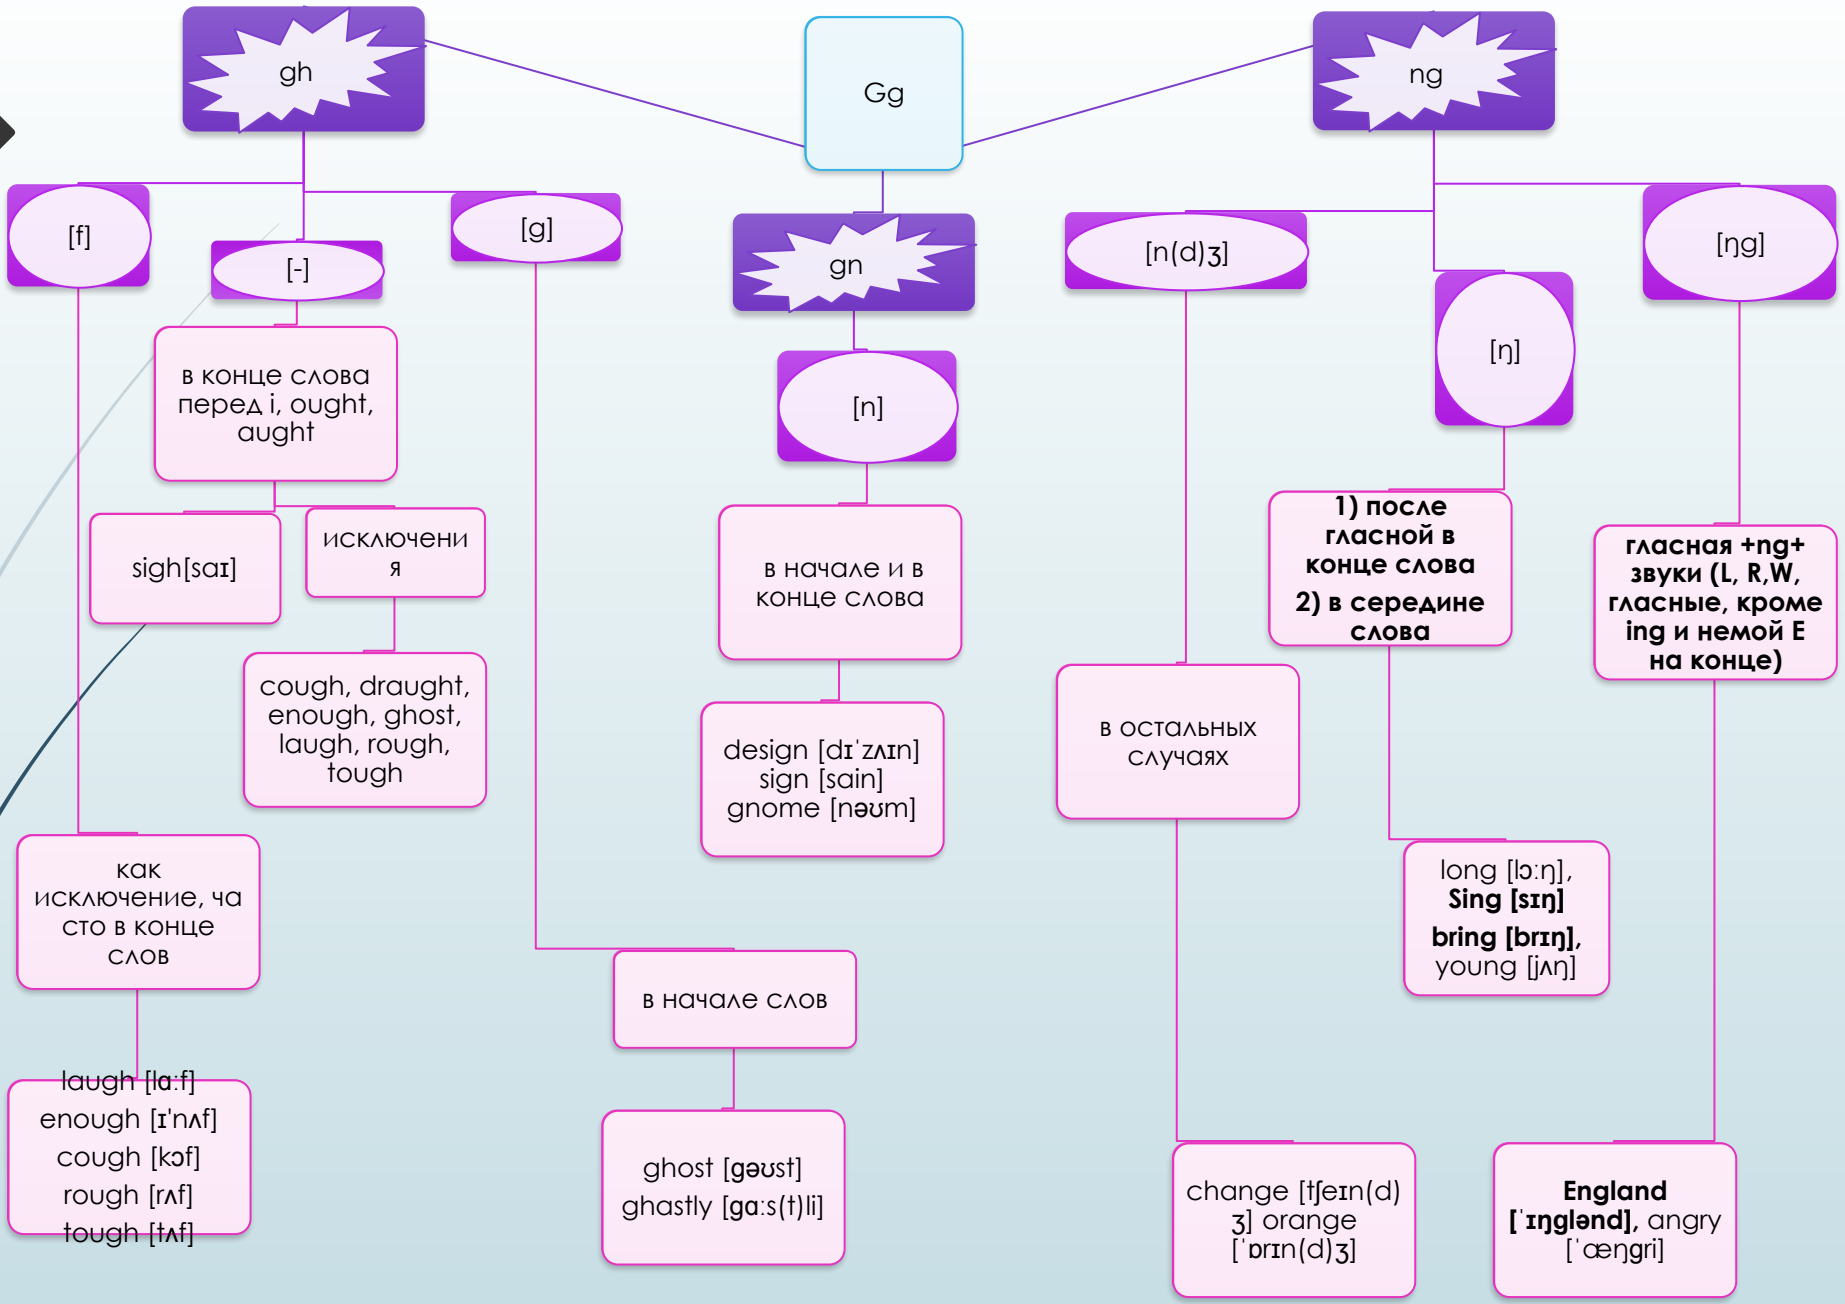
gh

Gg

ng

[f]

[-]

[g]

gn

[n(d)ʒ]

[ŋg]

[ŋ]

в конце слова перед i, ought, aught

[n]

sigh[saɪ]

исключени я

в начале и в конце слова

1) после гласной в конце слова
2) в середине слова

гласная +ng+ звуки (L, R,W, гласные, кроме ing и немой E на конце)

cough, draught, enough, ghost, laugh, rough, tough

design [dɪˈzʌɪn] sign [sain] gnome [nəʊm]

в остальных случаях

как исключение, ча сто в конце слов

long [lɔ:ŋ], Sing [sɪŋ] bring [brɪŋ], young [jʌŋ]

в начале слов

laugh [lɑ:f]
enough [ɪ'nʌf]
cough [kɔf]
rough [rʌf]
tough [tʌf]

ghost [gəʊst]
ghastly [gɑ:s(t)li]

change [ʧeɪn(d) ʒ] orange [ˈɒrɪn(d)ʒ]

England [ˈɪŋglənd], angry [ˈæŋgri]